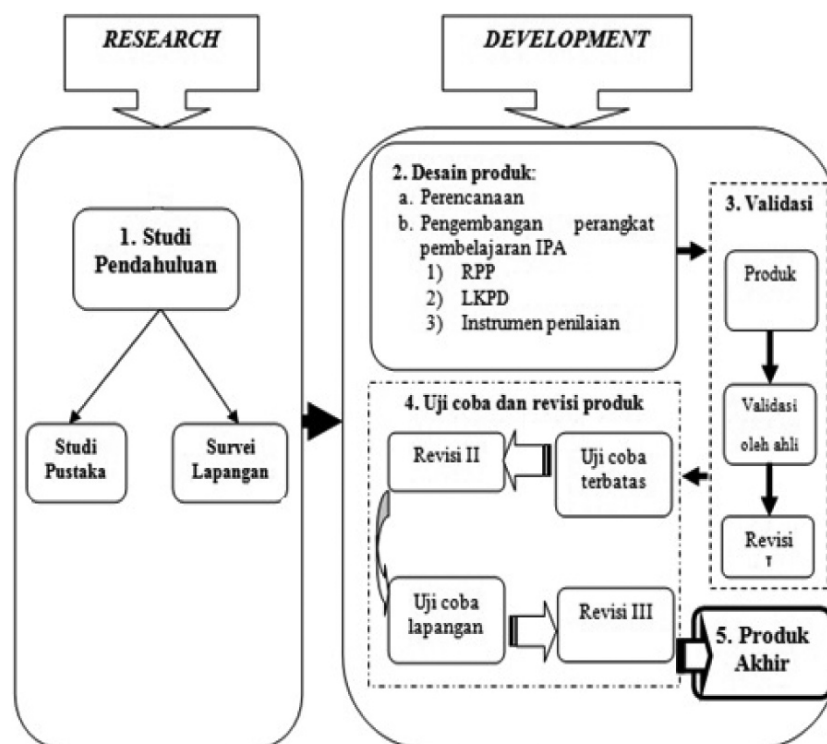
RESEARCH

1. Studi Pendahuluan

Studi Pustaka

Survei Lapangan

DEVELOPMENT

2. Desain produk:
a. Perencanaan
b. Pengembangan perangkat pembelajaran IPA
1) RPP
2) LKPD
3) Instrumen penilaian

3. Validasi

Produk

Validasi oleh ahli

Revisi I

4. Uji coba dan revisi produk

Revisi II

Uji coba terbatas

Uji coba lapangan

Revisi III

5. Produk Akhir